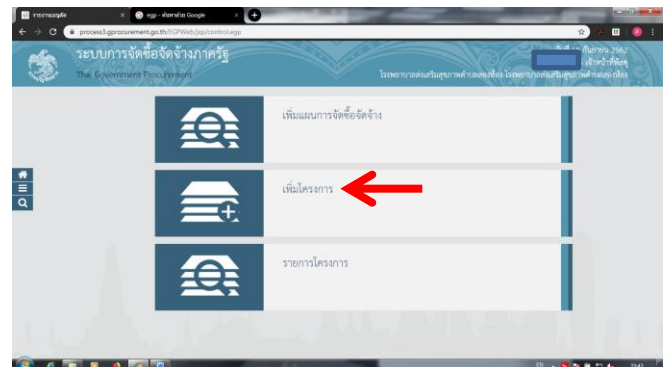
รายงานผลสุด
egp - ค้นหาด้วย Google
process3.gprocurement.go.th/EGPWeb/jsp/control.egp
ระบบการจัดซื้อจัดจ้างภาครัฐ
Thai Government Procurement
วันที่ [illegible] กันยายน 2562
เจ้าหน้าที่พัสดุ
โรงพยาบาลส่งเสริมสุขภาพตำบล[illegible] โรงพยาบาลส่งเสริมสุขภาพตำบล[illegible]
เพิ่มแผนการจัดซื้อจัดจ้าง
เพิ่มโครงการ
รายการโครงการ